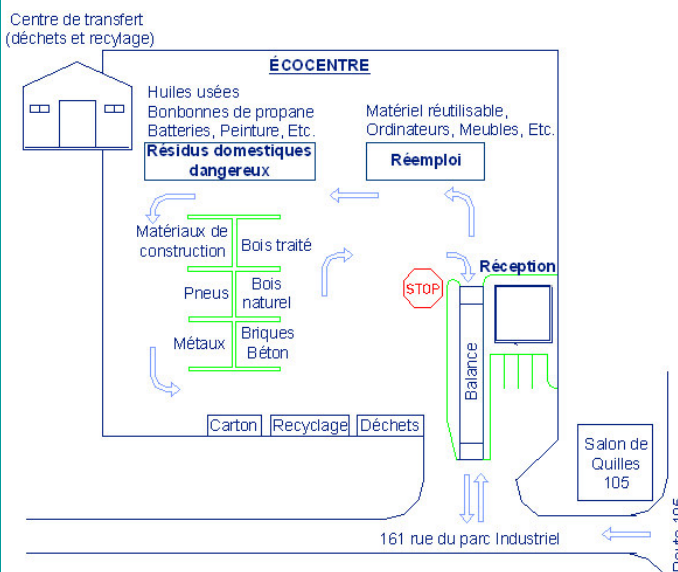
Centre de transfert (déchets et recylage)

ÉCOCENTRE

Huiles usées
Bonbonnes de propane
Batteries, Peinture, Etc.

Résidus domestiques dangereux

Matériel réutilisable,
Ordinateurs, Meubles, Etc.

Réemploi

Matériaux de construction

Bois traité

Pneus

Bois naturel

Métaux

Briques Béton

STOP

Réception

Balance

Carton

Recyclage

Déchets

Salon de Quilles 105

161 rue du parc Industriel

Route 105